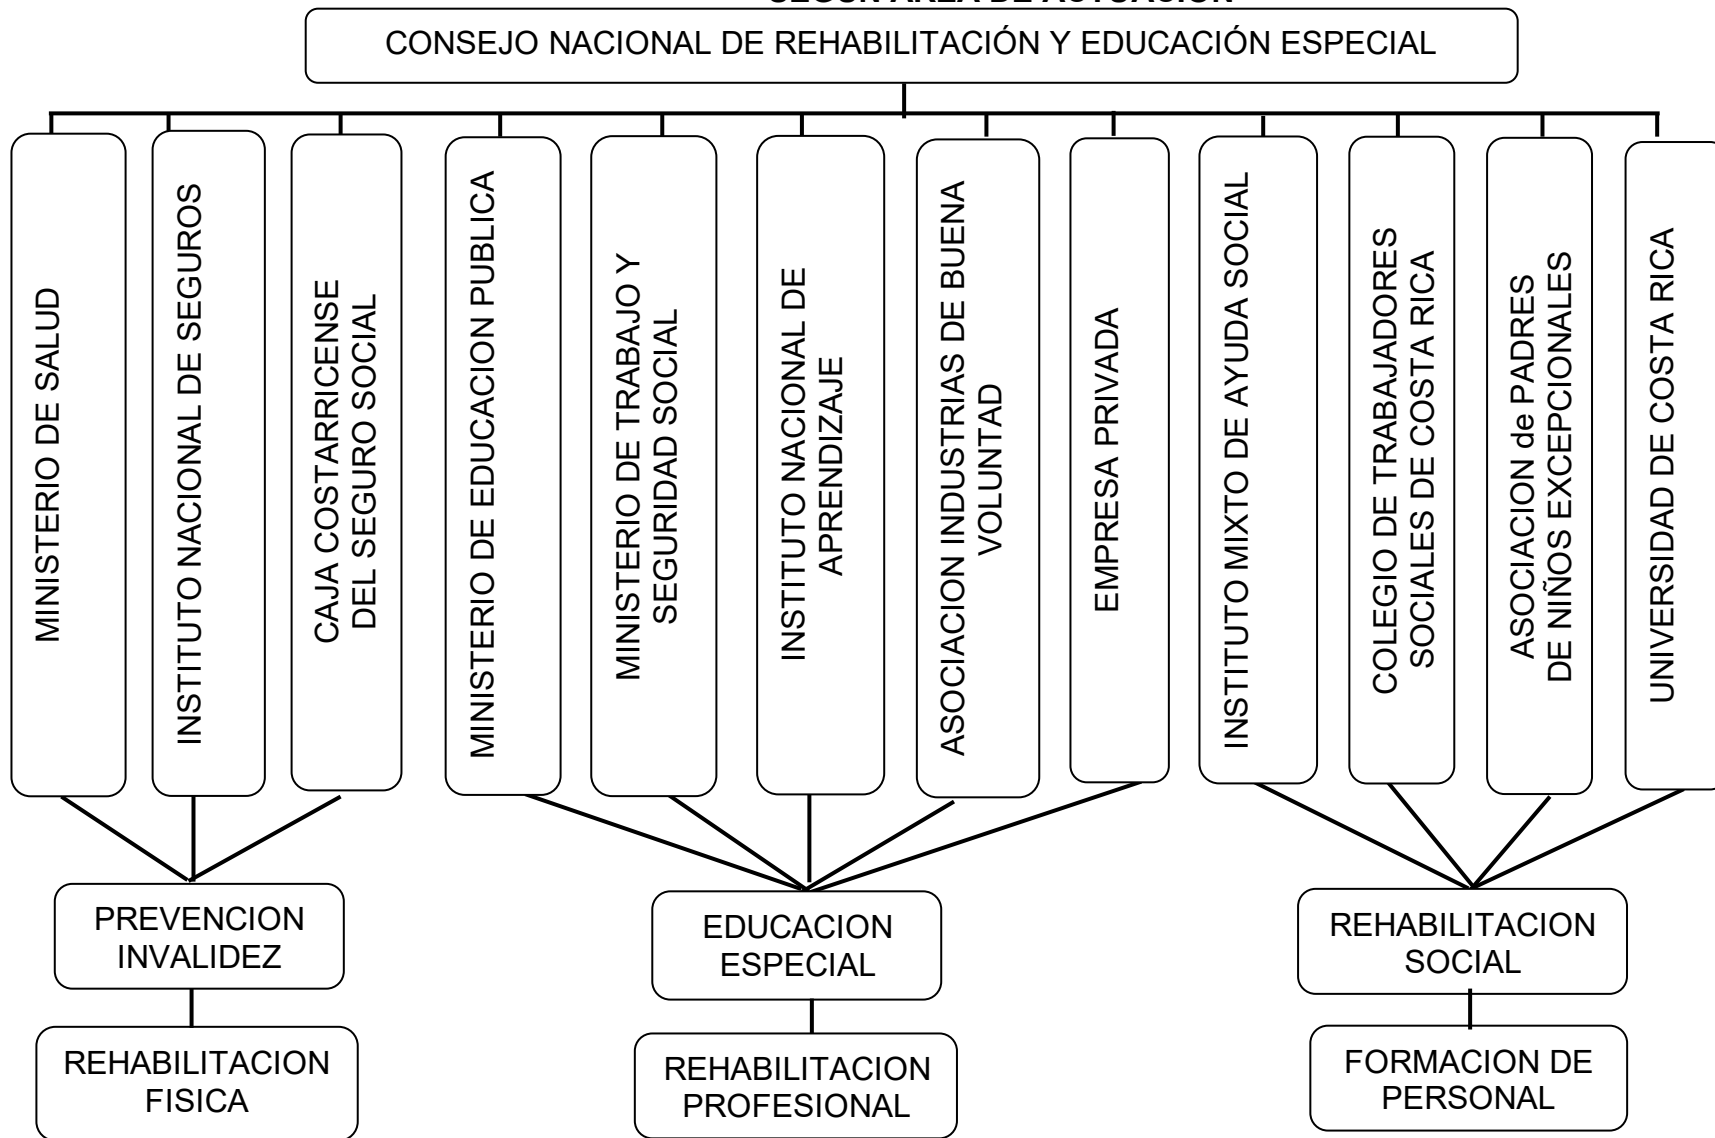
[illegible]

CONSEJO NACIONAL DE REHABILITACIÓN Y EDUCACIÓN ESPECIAL

MINISTERIO DE SALUD

INSTITUTO NACIONAL DE SEGUROS

CAJA COSTARRICENSE DEL SEGURO SOCIAL

MINISTERIO DE EDUCACION PUBLICA

MINISTERIO DE TRABAJO Y SEGURIDAD SOCIAL

INSTITUTO NACIONAL DE APRENDIZAJE

ASOCIACION INDUSTRIAS DE BUENA VOLUNTAD

EMPRESA PRIVADA

INSTITUTO MIXTO DE AYUDA SOCIAL

COLEGIO DE TRABAJADORES SOCIALES DE COSTA RICA

ASOCIACION de PADRES DE NIÑOS EXCEPCIONALES

UNIVERSIDAD DE COSTA RICA

PREVENCION INVALIDEZ

REHABILITACION FISICA

EDUCACION ESPECIAL

REHABILITACION PROFESIONAL

REHABILITACION SOCIAL

FORMACION DE PERSONAL